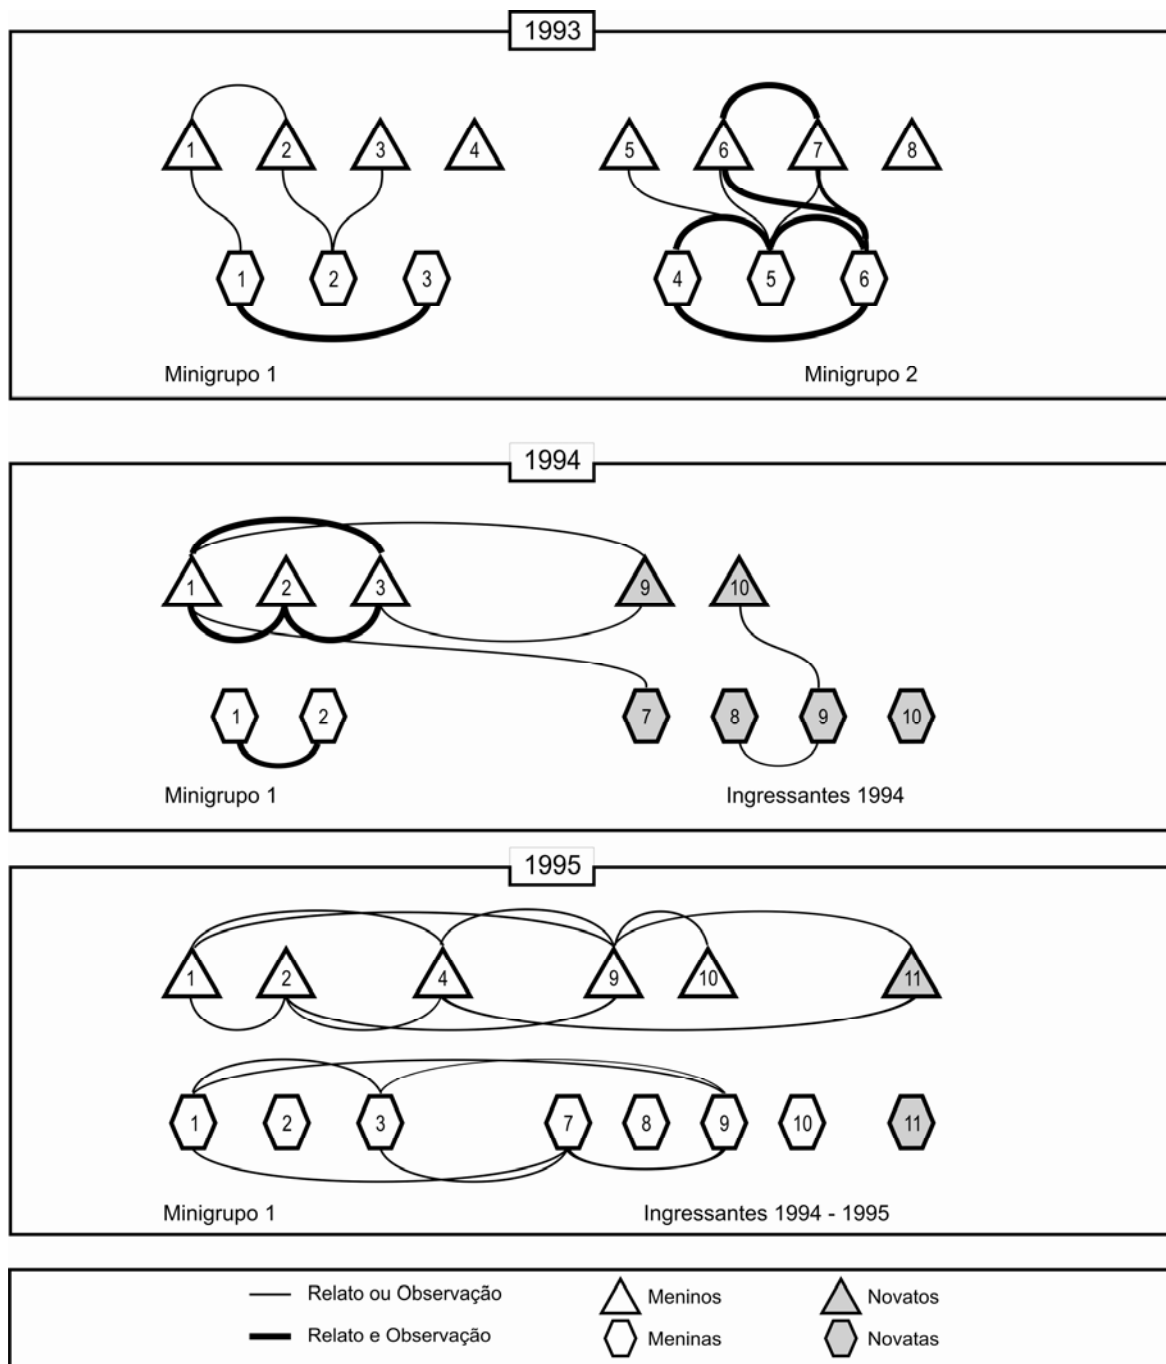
1993

1 2 3 4 5 6 7 8

1 2 3 4 5 6

Minigrupo 1

Minigrupo 2

1994

1 2 3 9 10

1 2 7 8 9 10

Minigrupo 1

Ingressantes 1994

1995

1 2 4 9 10 11

1 2 3 7 8 9 10 11

Minigrupo 1

Ingressantes 1994 - 1995

Relato ou Observação

Relato e Observação

Meninos

Meninas

Novatos

Novatas